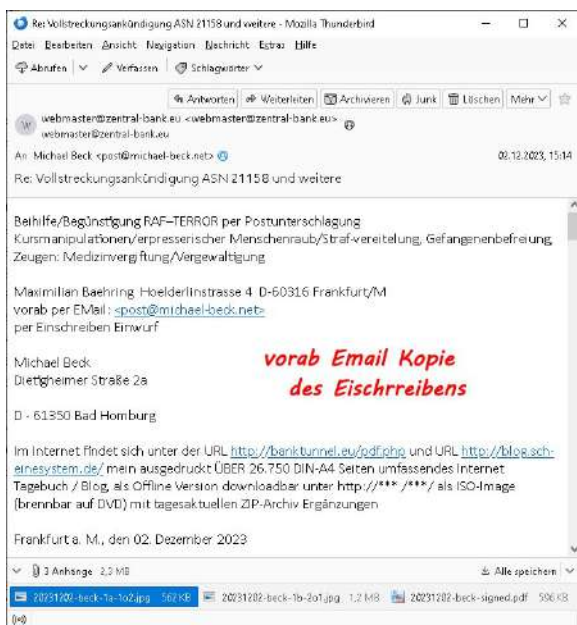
Re: Vollstreckungsankündigung ASN 21158 und weitere - Mozilla Thunderbird

Datei Bearbeiten Ansicht Navigation Nachricht Extras Hilfe

Abrufen | Verfassen | Schlagwörter

Antworten | Weiterleiten | Archivieren | Junk | Löschen | Mehr

webmaster@zentral-bank.eu <webmaster@zentral-bank.eu>
webmaster@zentral-bank.eu

An Michael Beck <post@michael-beck.net>

02.12.2023, 15:14

Re: Vollstreckungsankündigung ASN 21158 und weitere

Beihilfe/Begünstigung RAF–TERROR per Postunterschlagung
Kursmanipulationen/erpresserischer Menschenraub/Straf-vereitelung, Gefangenenbefreiung, Zeugen: Medizinvergiftung/Vergewaltigung

Maximilian Baehring Hoelderlinstrasse 4 D-60316 Frankfurt/M
vorab per EMail: <post@michael-beck.net>
per Einschreiben Einwurf

Michael Beck
Dietigheimer Straße 2a

D - 61350 Bad Homburg

vorab Email Kopie
des Eischrreibens

Im Internet findet sich unter der URL http://banktunnel.eu/pdf.php und URL http://blog.scheinesystem.de/ mein ausgedruckt ÜBER 26.750 DIN-A4 Seiten umfassendes Internet Tagebuch / Blog, als Offline Version downloadbar unter http://*** /***/ als ISO-Image (brennbar auf DVD) mit tagesaktuellen ZIP-Archiv Ergänzungen

Frankfurt a. M., den 02. Dezember 2023

3 Anhänge 2,3 MB

Alle speichern

20231202-beck-1a-1o2.jpg 562 KB | 20231202-beck-1b-2o1.jpg 1,2 MB | 20231202-beck-signed.pdf 596 KB